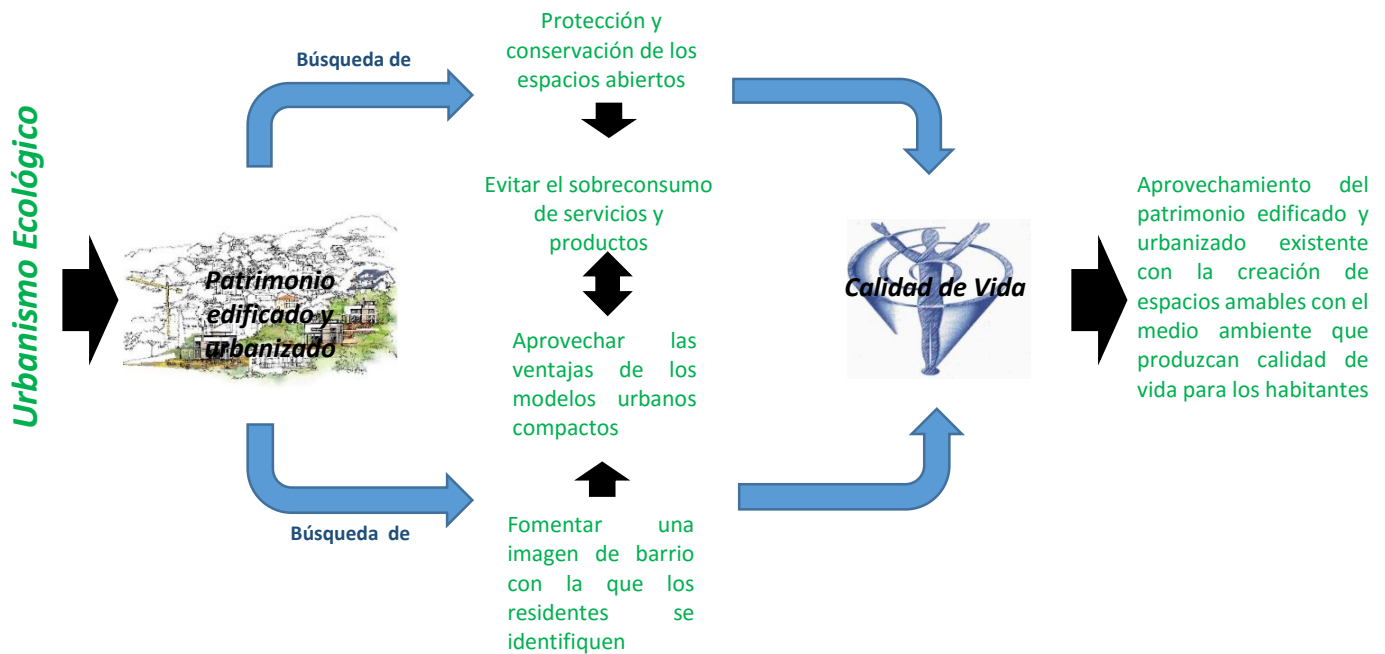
Urbanismo Ecológico

Patrimonio edificado y urbanizado

Búsqueda de

Protección y conservación de los espacios abiertos

Evitar el sobreconsumo de servicios y productos

Aprovechar las ventajas de los modelos urbanos compactos

Fomentar una imagen de barrio con la que los residentes se identifiquen

Búsqueda de

Calidad de Vida

Aprovechamiento del patrimonio edificado y urbanizado existente con la creación de espacios amables con el medio ambiente que produzcan calidad de vida para los habitantes